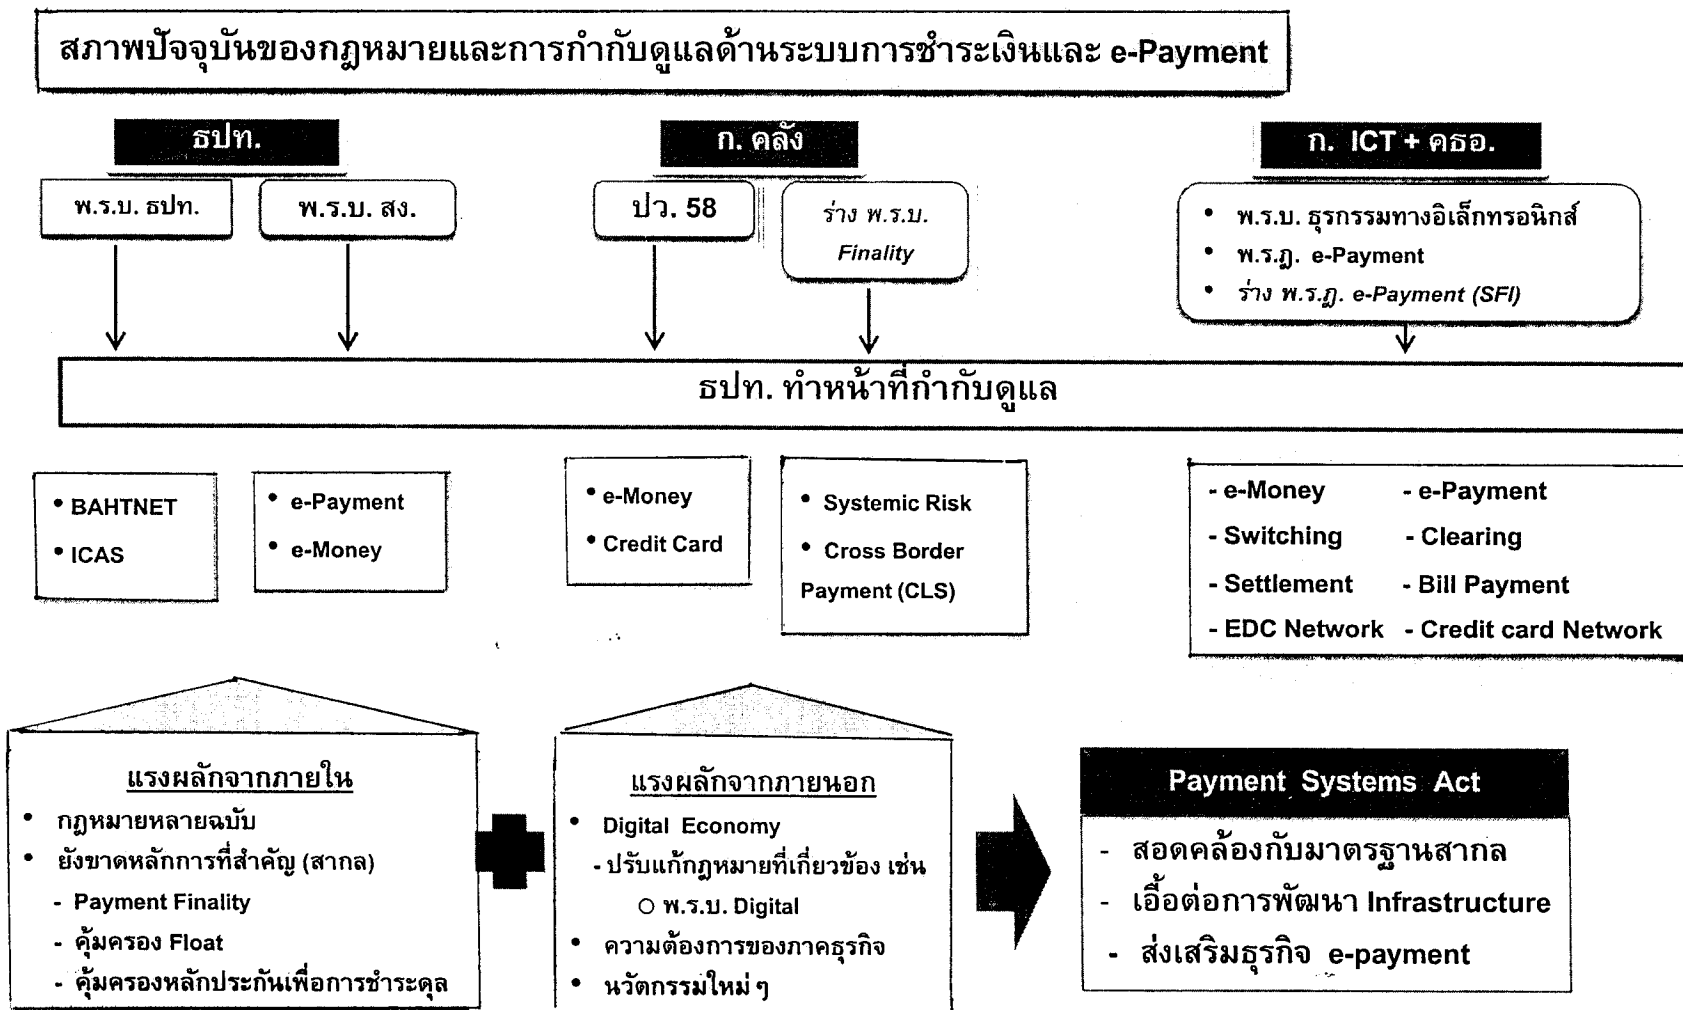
สภาพปัจจุบันของกฎหมายและการกำกับดูแลด้านระบบการชำระเงินและ e-Payment

ธปท.

พ.ร.บ. ธปท.

พ.ร.บ. สง.

ก. คลัง

ปว. 58

ร่าง พ.ร.บ. Finality

ก. ICT + คธอ.

• พ.ร.บ. ธุรกรรมทางอิเล็กทรอนิกส์
• พ.ร.ฎ. e-Payment
• ร่าง พ.ร.ฎ. e-Payment (SFI)

ธปท. ทำหน้าที่กำกับดูแล

• BAHTNET
• ICAS

• e-Payment
• e-Money

• e-Money
• Credit Card

• Systemic Risk
• Cross Border Payment (CLS)

- e-Money - e-Payment
- Switching - Clearing
- Settlement - Bill Payment
- EDC Network - Credit card Network

แรงผลักจากภายใน
• กฎหมายหลายฉบับ
• ยังขาดหลักการที่สำคัญ (สากล)
- Payment Finality
- คุ้มครอง Float
- คุ้มครองหลักประกันเพื่อการชำระดุล

แรงผลักจากภายนอก
• Digital Economy
- ปรับแก้กฎหมายที่เกี่ยวข้อง เช่น
○ พ.ร.บ. Digital
• ความต้องการของภาคธุรกิจ
• นวัตกรรมใหม่ ๆ

Payment Systems Act
- สอดคล้องกับมาตรฐานสากล
- เอื้อต่อการพัฒนา Infrastructure
- ส่งเสริมธุรกิจ e-payment